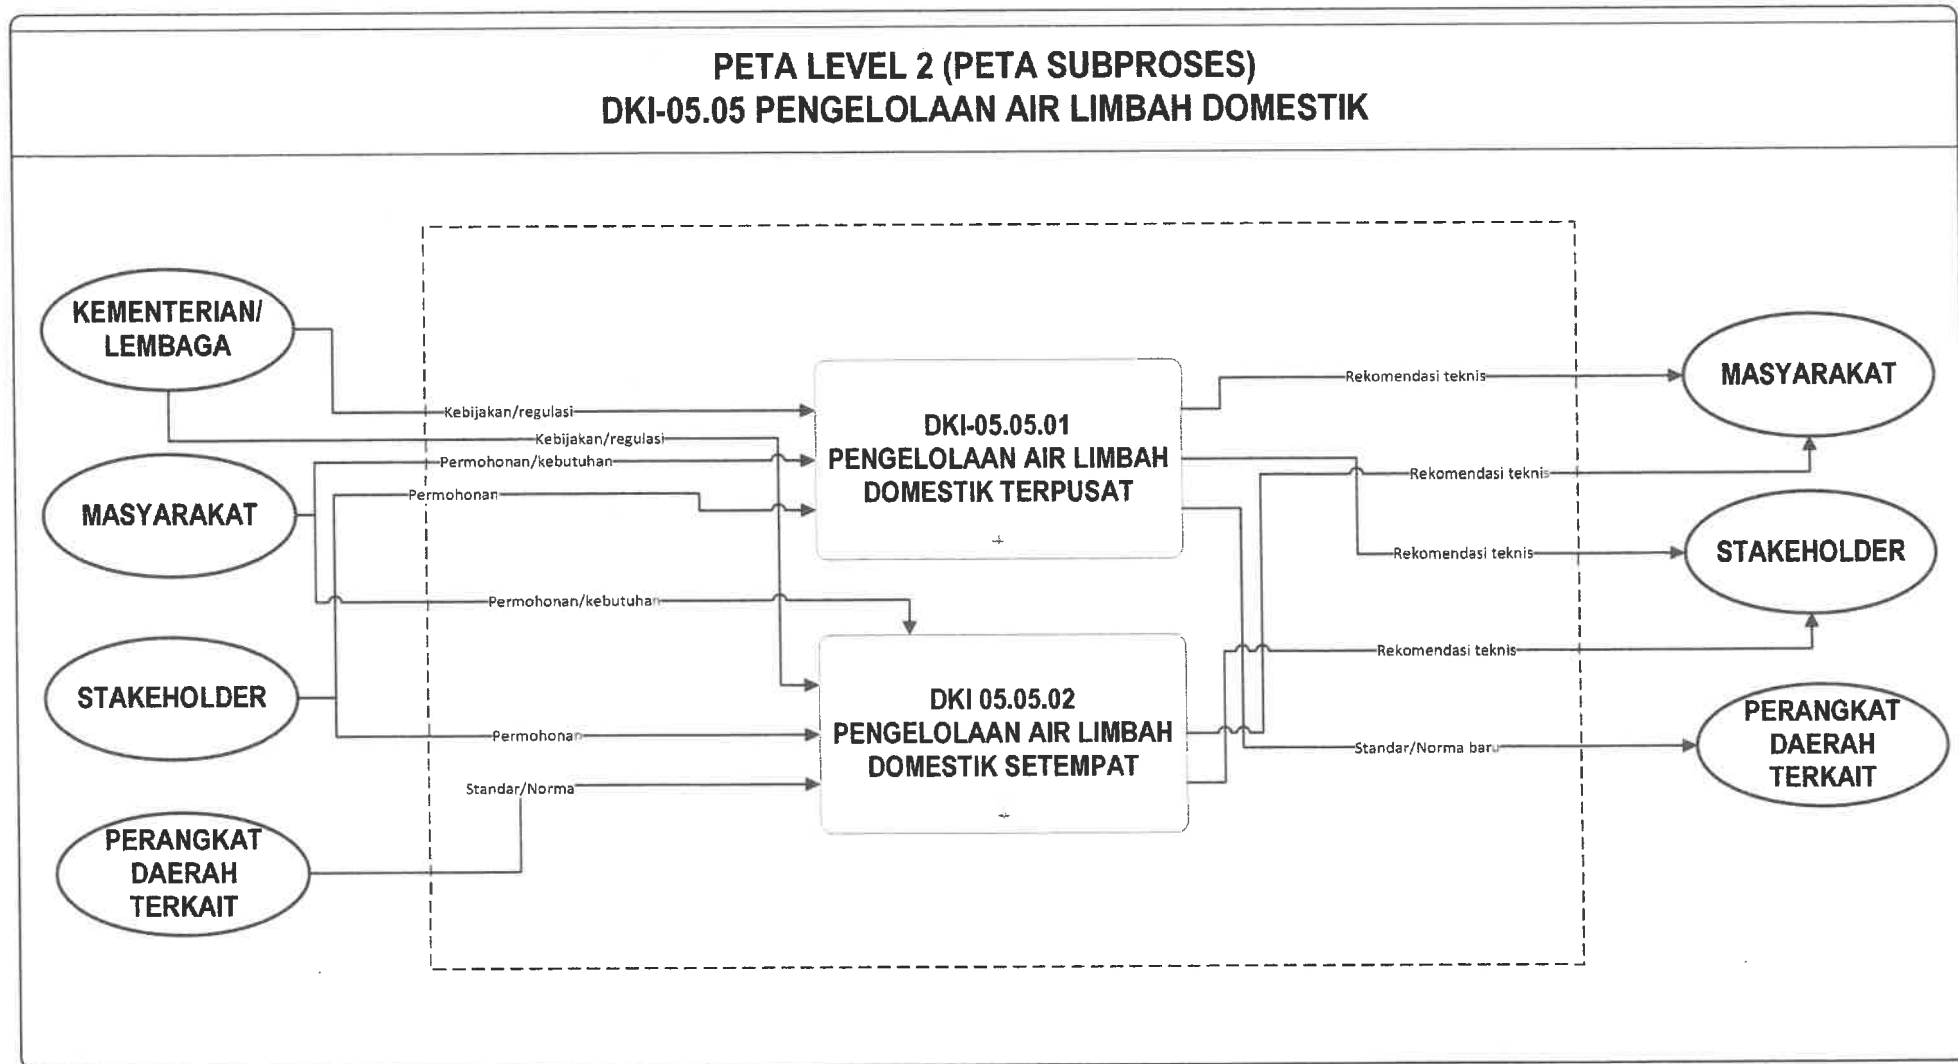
PETA LEVEL 2 (PETA SUBPROSES)
DKI-05.05 PENGELOLAAN AIR LIMBAH DOMESTIK

KEMENTERIAN/ LEMBAGA

MASYARAKAT

STAKEHOLDER

PERANGKAT DAERAH TERKAIT

Kebijakan/regulasi

Kebijakan/regulasi

Permohonan/kebutuhan

Permohonan

Permohonan/kebutuhan

Permohonan

Standar/Norma

DKI-05.05.01
PENGELOLAAN AIR LIMBAH DOMESTIK TERPUSAT

DKI 05.05.02
PENGELOLAAN AIR LIMBAH DOMESTIK SETEMPAT

Rekomendasi teknis

Rekomendasi teknis

Rekomendasi teknis

Rekomendasi teknis

Standar/Norma baru

MASYARAKAT

STAKEHOLDER

PERANGKAT DAERAH TERKAIT